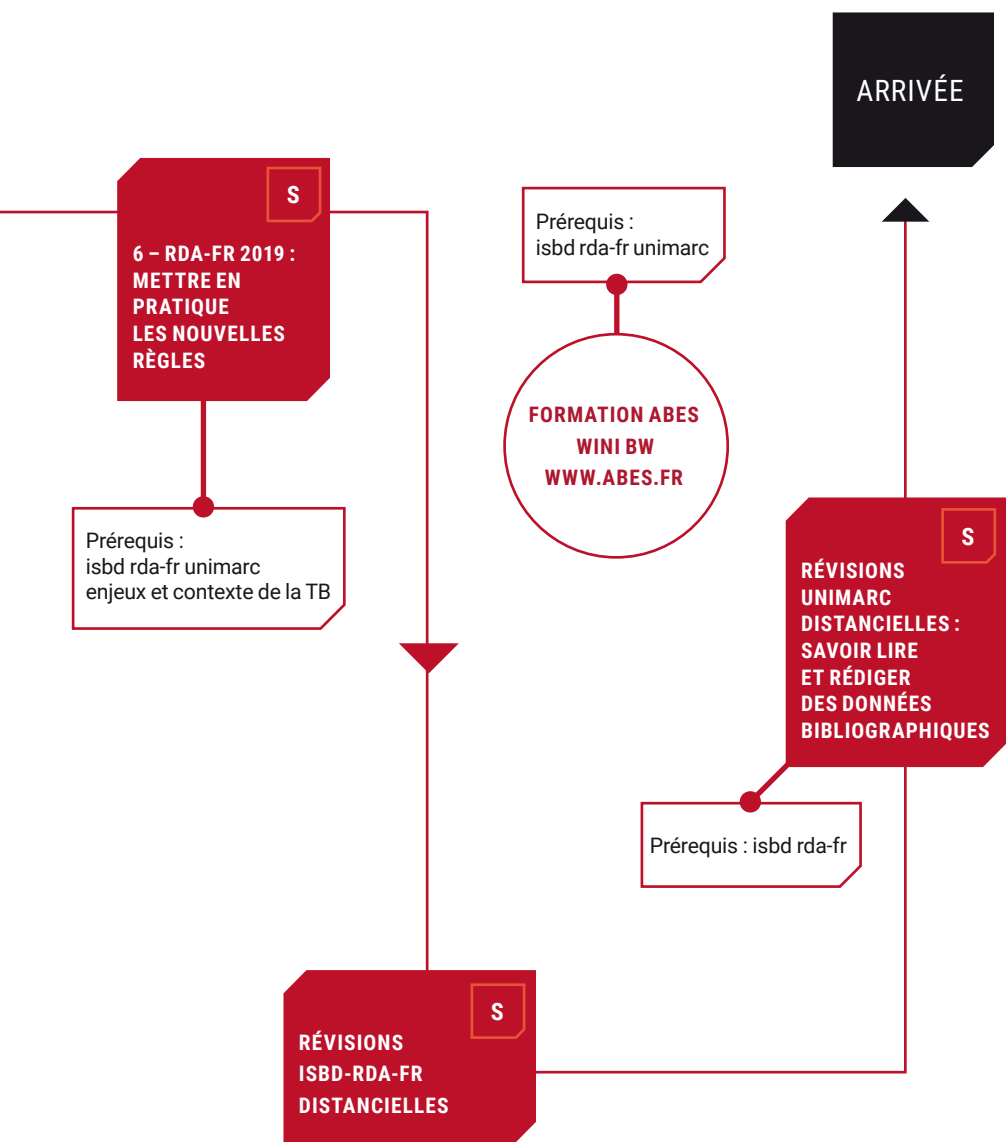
ARRIVÉE

S

6 – RDA-FR 2019 : METTRE EN PRATIQUE LES NOUVELLES RÈGLES

Prérequis :
isbd rda-fr unimarc
enjeux et contexte de la TB

Prérequis :
isbd rda-fr unimarc

FORMATION ABES
WINI BW
WWW.ABES.FR

S

RÉVISIONS UNIMARC DISTANCIELLES : SAVOIR LIRE ET RÉDIGER DES DONNÉES BIBLIOGRAPHIQUES

Prérequis : isbd rda-fr

S

RÉVISIONS ISBD-RDA-FR DISTANCIELLES